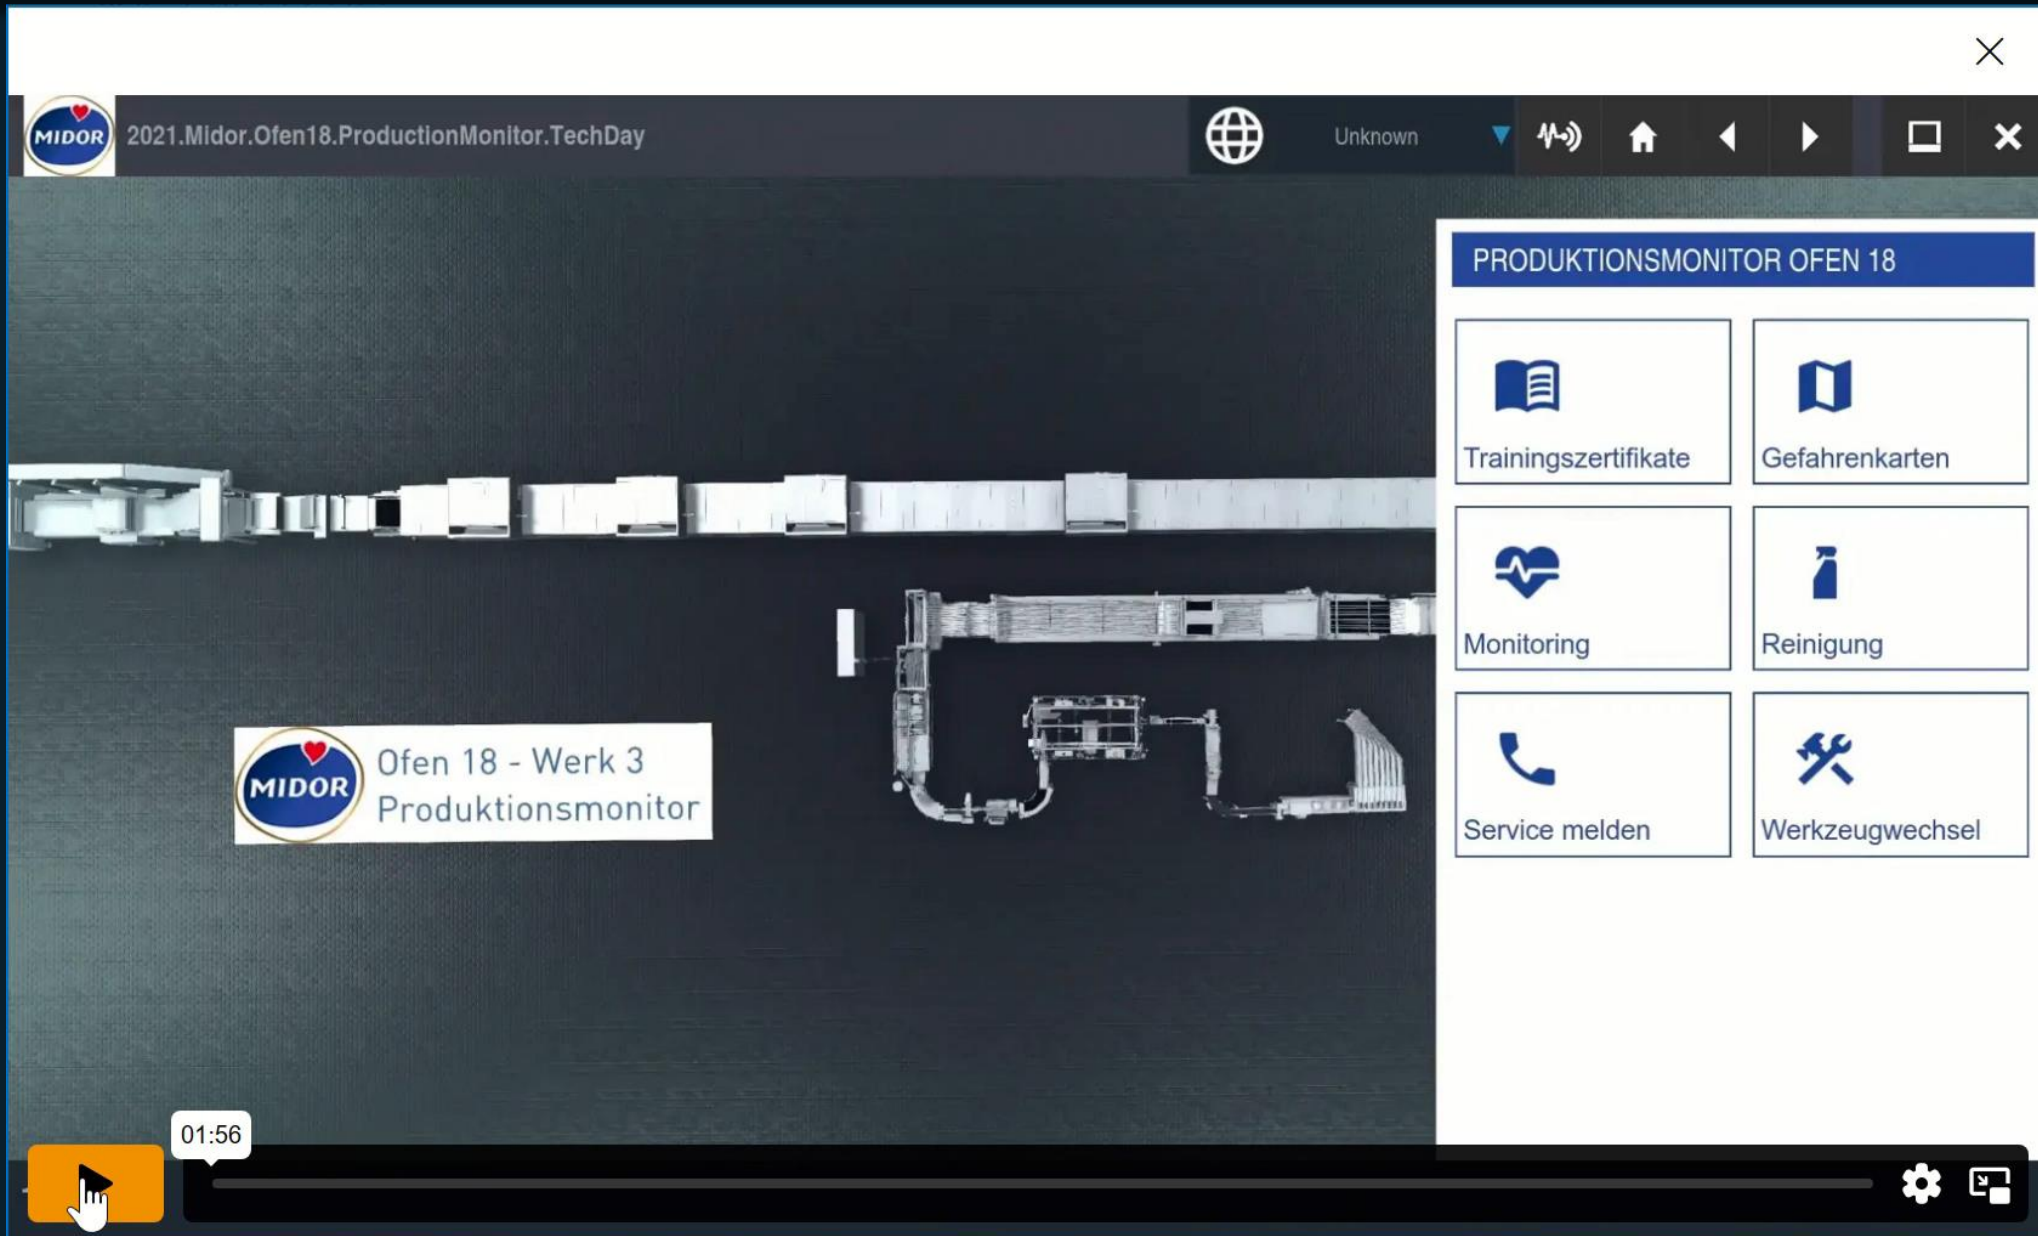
MIDOR 2021.Midor.Ofen18.ProductionMonitor.TechDay

Unknown

PRODUKTIONSMONITOR OFEN 18

Trainingszertifikate

Gefahrenkarten

Monitoring

Reinigung

Service melden

Werkzeugwechsel

MIDOR Ofen 18 - Werk 3 Produktionsmonitor

01:56